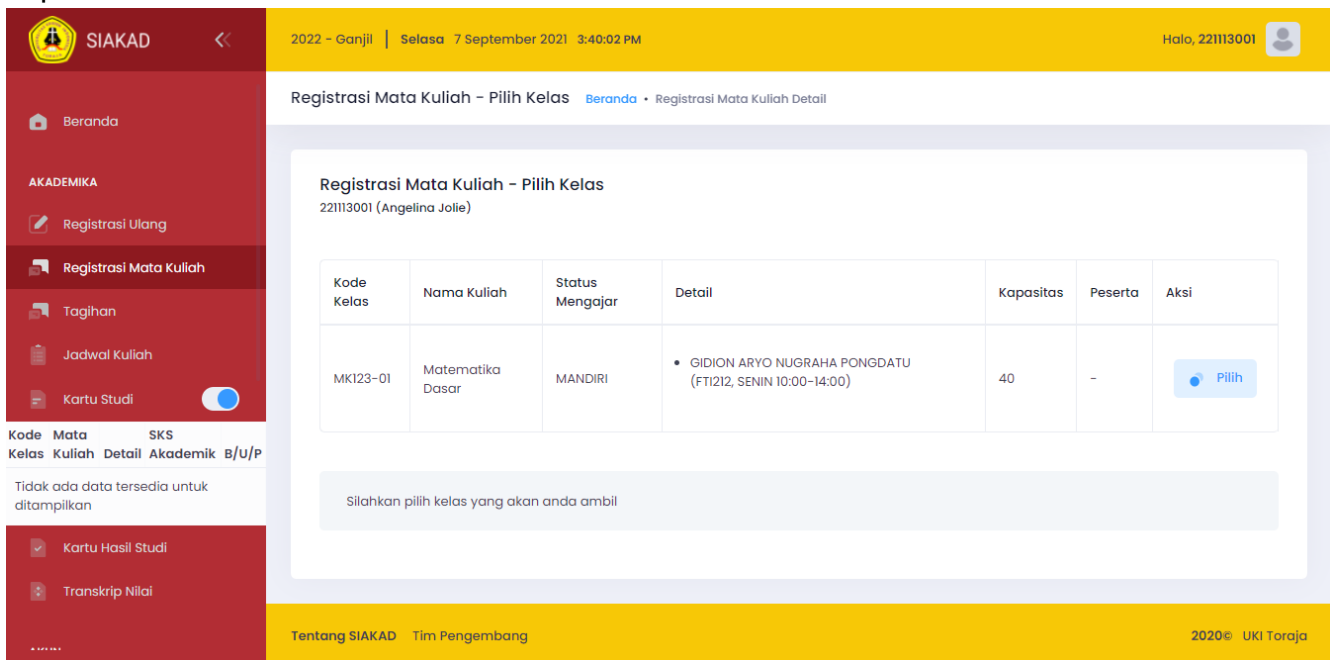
SIAKAD

Beranda

AKADEMIKA

Registrasi Ulang

Registrasi Mata Kuliah

Tagihan

Jadwal Kuliah

Kartu Studi

| Kode Kelas | Mata Kuliah | Detail | SKS Akademik | B/U/P |
|---|---|---|---|---|
| Tidak ada data tersedia untuk ditampilkan | | | | |

Kartu Hasil Studi

Transkrip Nilai

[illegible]

2022 - Ganjil | Selasa 7 September 2021 3:40:02 PM

Halo, 221113001

Registrasi Mata Kuliah - Pilih Kelas Beranda • Registrasi Mata Kuliah Detail

Registrasi Mata Kuliah - Pilih Kelas
221113001 (Angelina Jolie)

| Kode Kelas | Nama Kuliah | Status Mengajar | Detail | Kapasitas | Peserta | Aksi |
|---|---|---|---|---|---|---|
| MK123-01 | Matematika Dasar | MANDIRI | • GIDION ARYO NUGRAHA PONGDATU (FTI212, SENIN 10:00-14:00) | 40 | - | Pilih |

Silahkan pilih kelas yang akan anda ambil

Tentang SIAKAD Tim Pengembang

2020© UKI Toraja